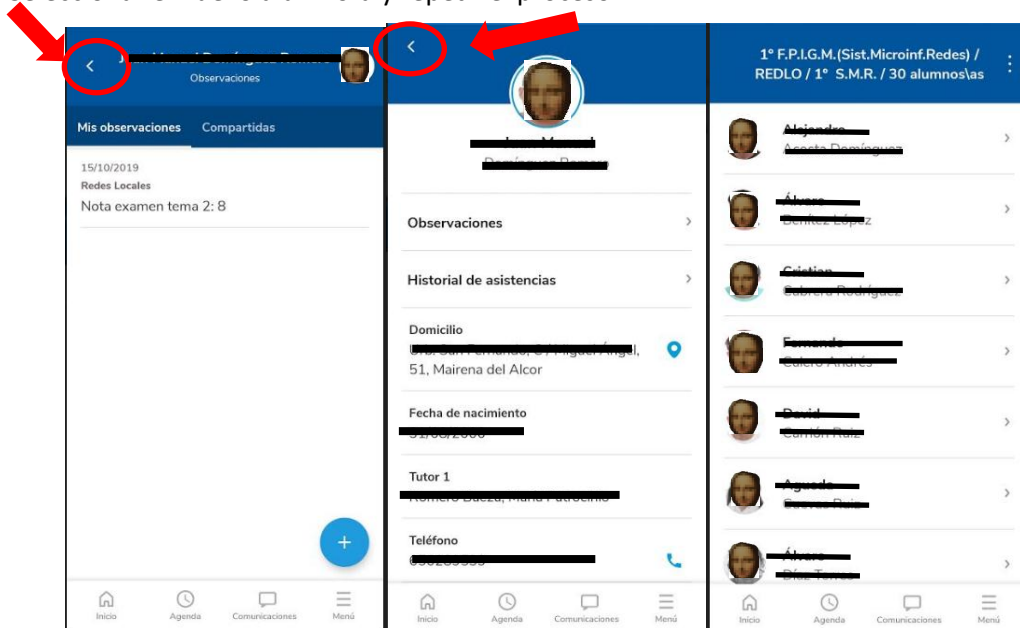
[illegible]

Observaciones

Mis observaciones Compartidas

15/10/2019
Redes Locales
Nota examen tema 2: 8

+

Inicio Agenda Comunicaciones Menú

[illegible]

Observaciones

Historial de asistencias

Domicilio
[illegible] 51, Mairena del Alcor

Fecha de nacimiento
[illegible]

Tutor 1
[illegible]

Teléfono
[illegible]

Inicio Agenda Comunicaciones Menú

1° F.P.I.G.M.(Sist.Microinf.Redes) / REDLO / 1° S.M.R. / 30 alumnos\as

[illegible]

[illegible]

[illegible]

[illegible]

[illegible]

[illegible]

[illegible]

Inicio Agenda Comunicaciones Menú